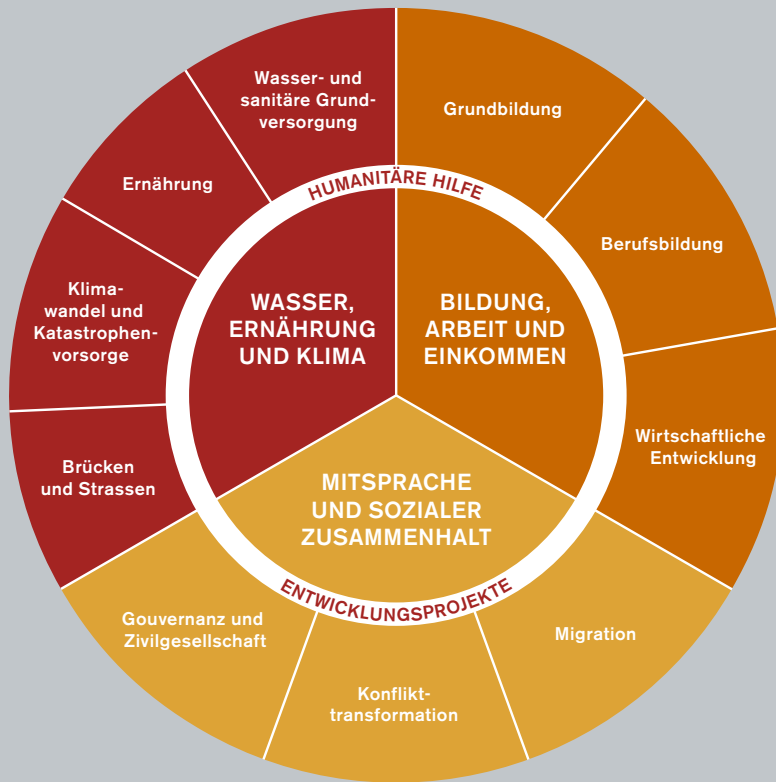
HUMANITÄRE HILFE

WASSER, ERNÄHRUNG UND KLIMA

BILDUNG, ARBEIT UND EINKOMMEN

MITSPRACHE UND SOZIALER ZUSAMMENHALT

ENTWICKLUNGSPROJEKTE

Wasser- und sanitäre Grundversorgung

Ernährung

Klimawandel und Katastrophenvorsorge

Brücken und Strassen

Grundbildung

Berufsbildung

Wirtschaftliche Entwicklung

Migration

Konflikttransformation

Gouvernanz und Zivilgesellschaft